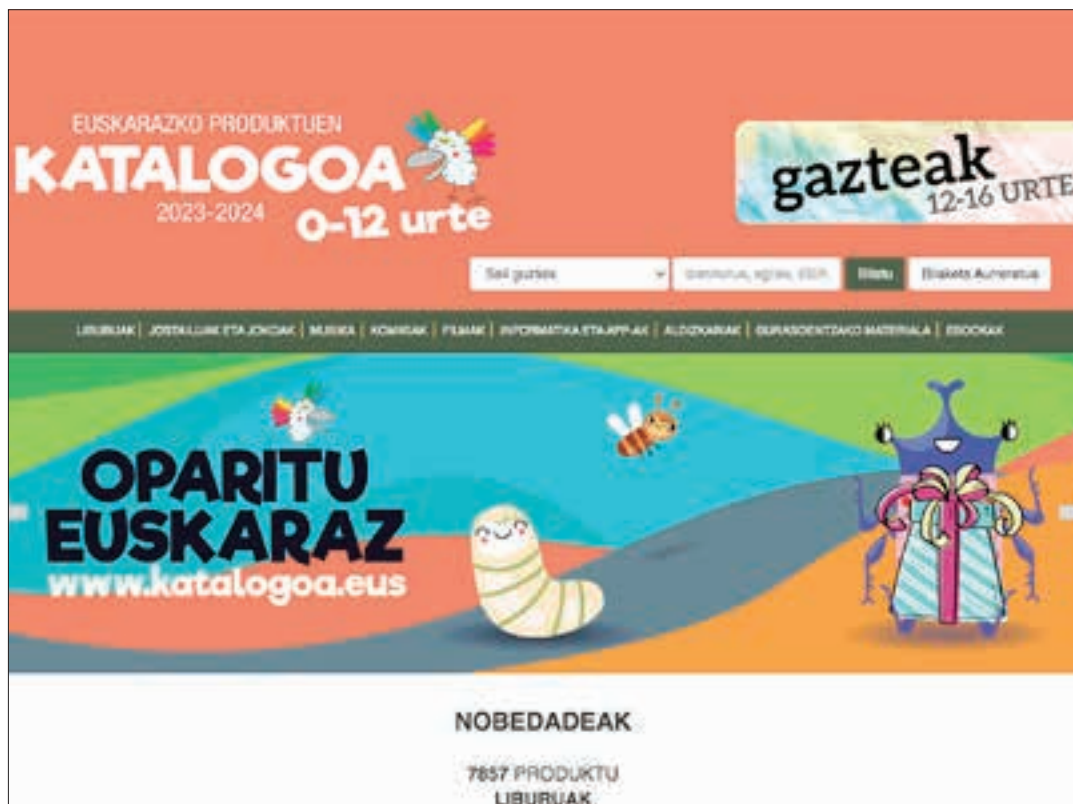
EUSKARAZKO PRODUKTUEN
KATALOGOA
2023-2024
0-12 urte

gazteak
12-16 URTE

Sail guztiak
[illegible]
Bilatu
Bilaketa Aurreratua

LIBURUAK | JOSTAILUAK ETA JOKOAK | MUSIKA | KOMIKIAK | FILMAK | INFORMATIKA ETA APP-AK | ALDIZKARIAK | GURASOENTZAKO MATERIALA | EBOOKAK

OPARITU
EUSKARAZ
www.katalogoa.eus

NOBEDADEAK

7857 PRODUKTU
LIBURUAK